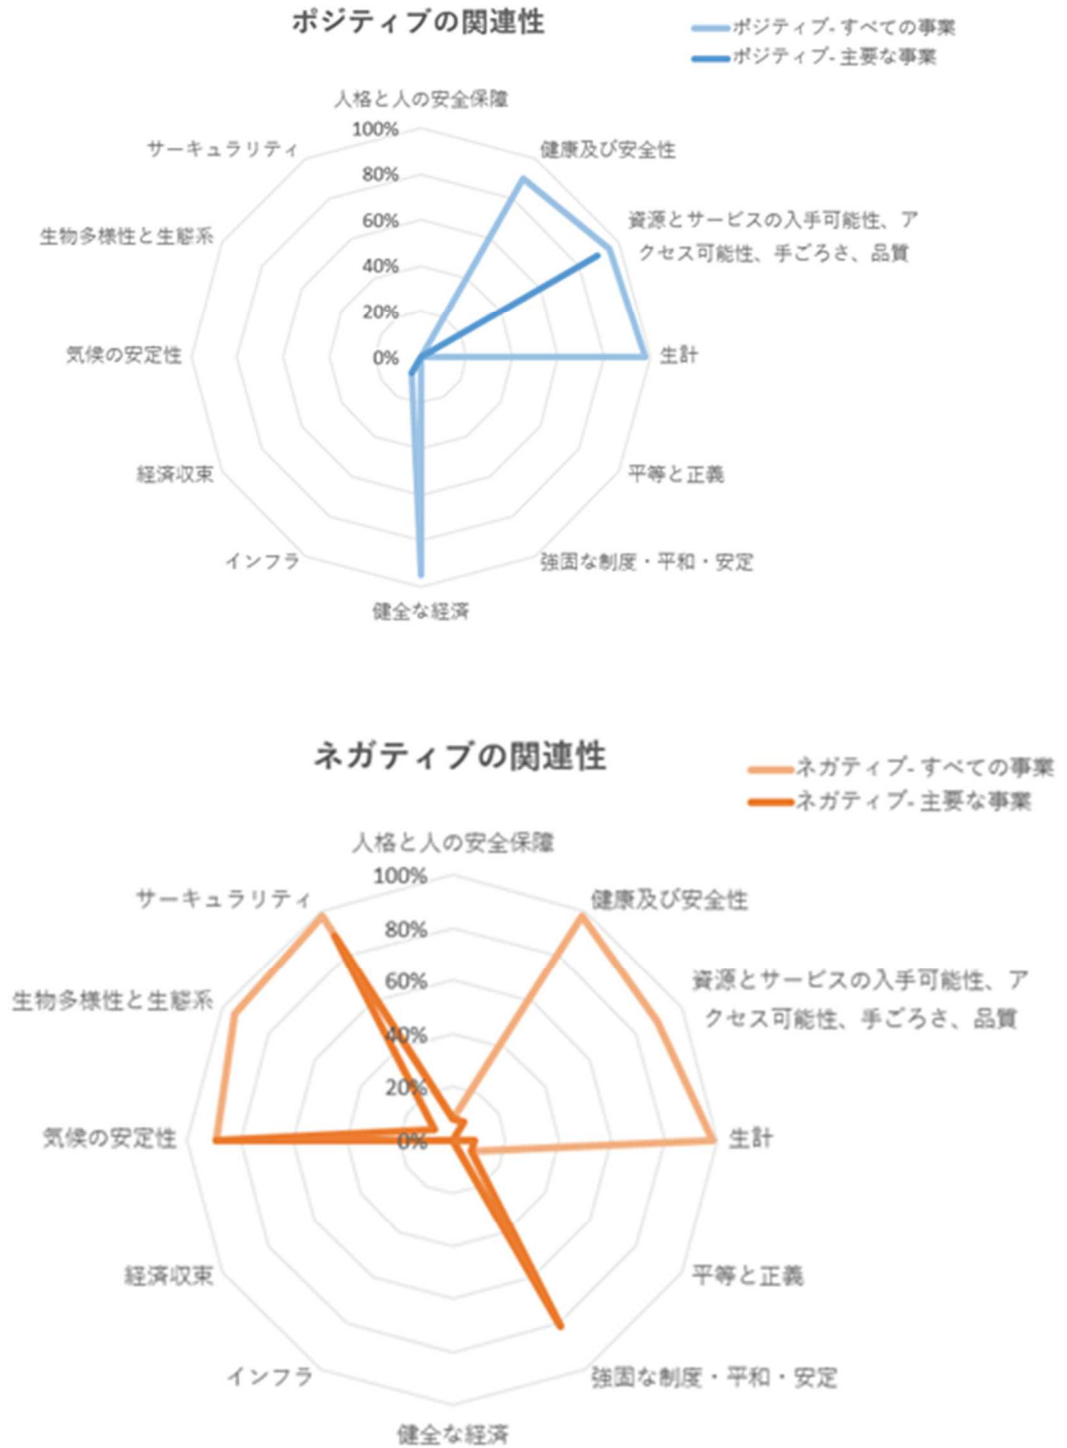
ポジティブの関連性

ポジティブ- すべての事業
ポジティブ- 主要な事業

人格と人の安全保障
100%
80%
60%
40%
20%
0%
健康及び安全性
資源とサービスの入手可能性、アクセス可能性、手ごろさ、品質
生計
平等と正義
強固な制度・平和・安定
健全な経済
インフラ
経済収束
気候の安定性
生物多様性と生態系
サーキュラリティ

ネガティブの関連性

ネガティブ- すべての事業
ネガティブ- 主要な事業

人格と人の安全保障
100%
80%
60%
40%
20%
0%
健康及び安全性
資源とサービスの入手可能性、アクセス可能性、手ごろさ、品質
生計
平等と正義
強固な制度・平和・安定
健全な経済
インフラ
経済収束
気候の安定性
生物多様性と生態系
サーキュラリティ